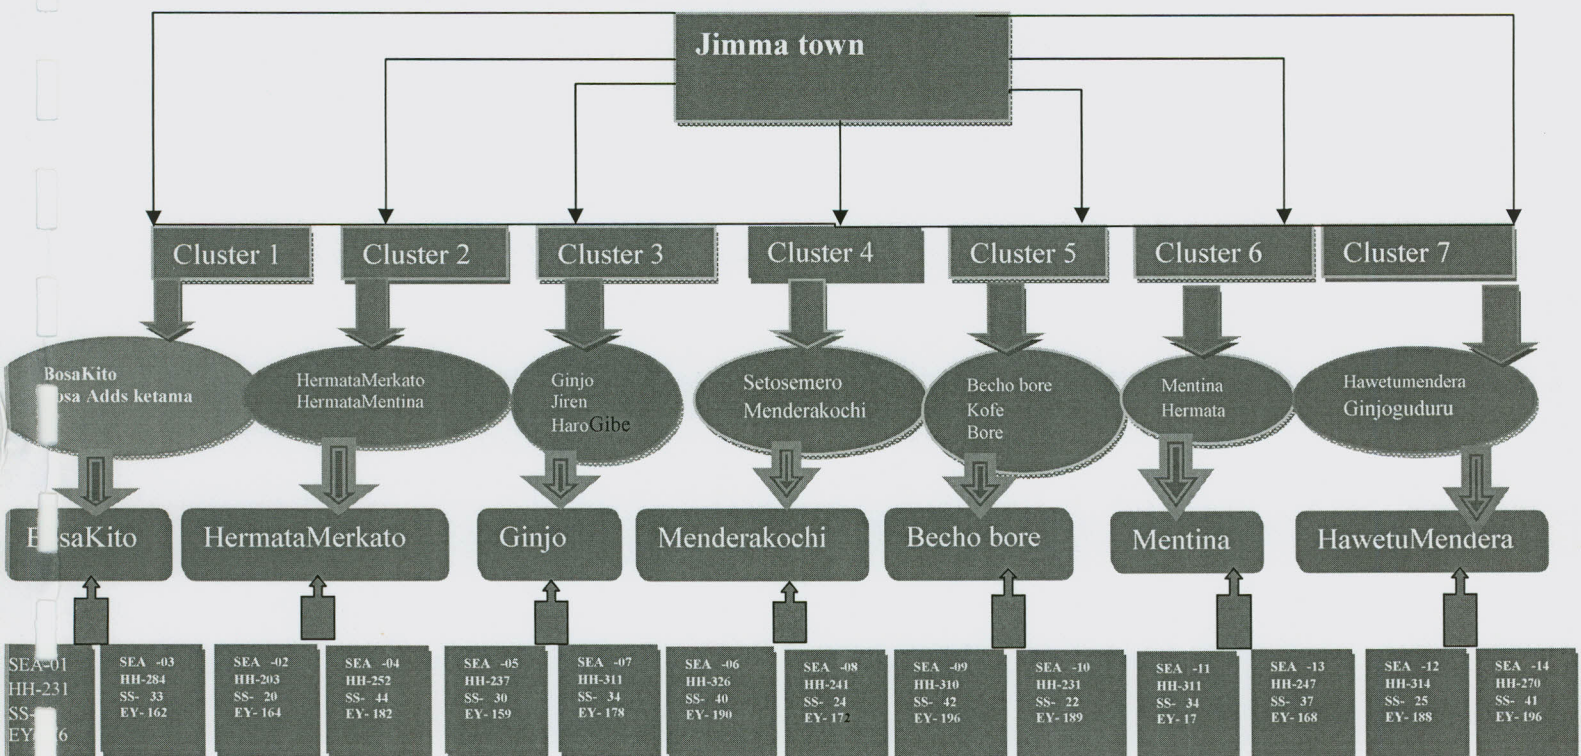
Jimma town

Cluster 1
Cluster 2
Cluster 3
Cluster 4
Cluster 5
Cluster 6
Cluster 7

BosaKito
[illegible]osa Adds ketama

HermataMerkato
HermataMentina

Ginjo
Jiren
HaroGibe

Setosemero
Menderakochi

Becho bore
Kofe
Bore

Mentina
Hermata

Hawetumendera
Ginjoguduru

B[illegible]saKito
HermataMerkato
Ginjo
Menderakochi
Becho bore
Mentina
HawetuMendera

SEA-01
HH-231
SS-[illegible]
EY-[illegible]6

SEA -03
HH-284
SS- 33
EY- 162

SEA -02
HH-203
SS- 20
EY- 164

SEA -04
HH-252
SS- 44
EY- 182

SEA -05
HH-237
SS- 30
EY- 159

SEA -07
HH-311
SS- 34
EY- 178

SEA -06
HH-326
SS- 40
EY- 190

SEA -08
HH-241
SS- 24
EY- 172

SEA -09
HH-310
SS- 42
EY- 196

SEA -10
HH-231
SS- 22
EY- 189

SEA -11
HH-311
SS- 34
EY- 17

SEA -13
HH-247
SS- 37
EY- 168

SEA -12
HH-314
SS- 25
EY- 188

SEA -14
HH-270
SS- 41
EY- 196